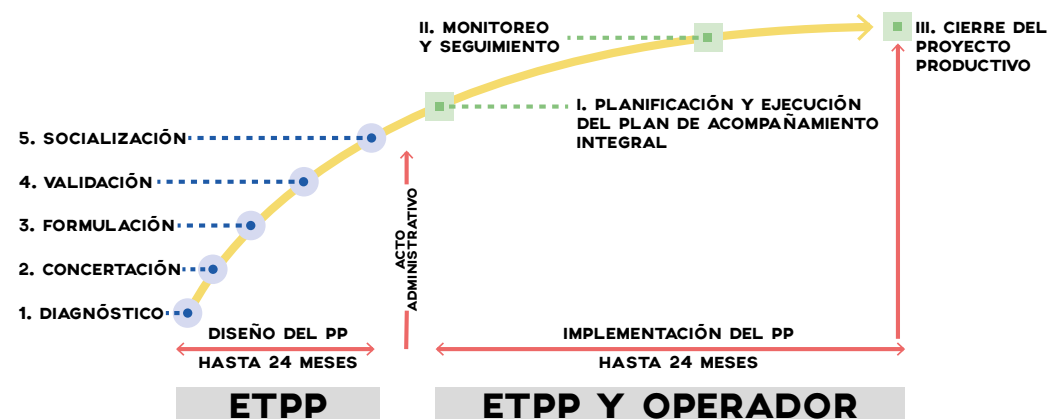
II. MONITOREO Y SEGUIMIENTO

III. CIERRE DEL PROYECTO PRODUCTIVO

I. PLANIFICACIÓN Y EJECUCIÓN DEL PLAN DE ACOMPAÑAMIENTO INTEGRAL

5. SOCIALIZACIÓN

4. VALIDACIÓN

3. FORMULACIÓN

2. CONCERTACIÓN

1. DIAGNÓSTICO

ACTO ADMINISTRATIVO

DISEÑO DEL PP

HASTA 24 MESES

IMPLEMENTACIÓN DEL PP

HASTA 24 MESES

ETPP

ETPP Y OPERADOR